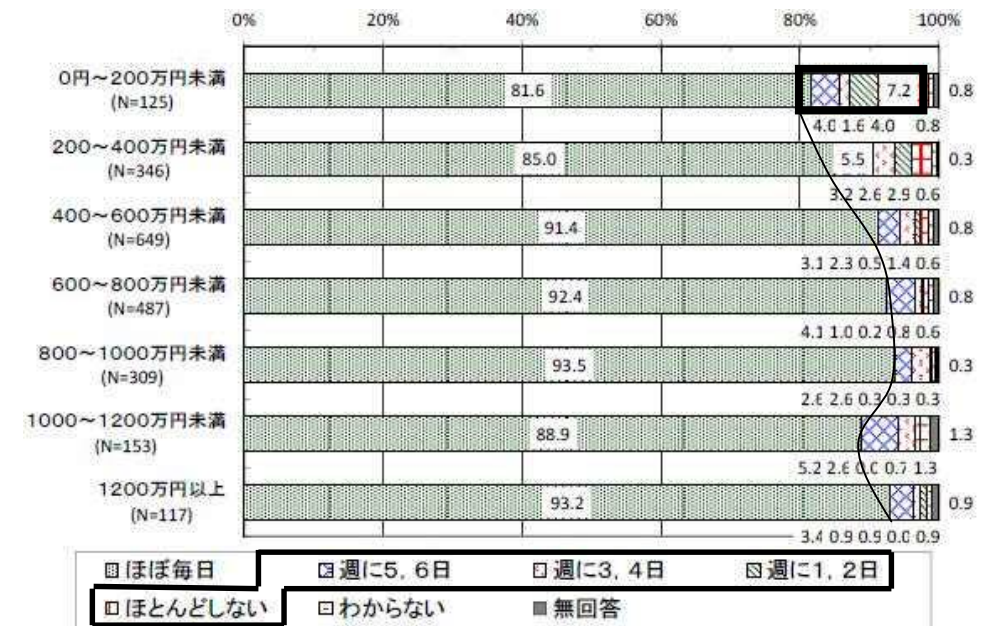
0% 20% 40% 60% 80% 100%

0円～200万円未満 (N=125)
81.6
7.2
0.8
4.0 1.6 4.0 0.8

200～400万円未満 (N=346)
85.0
5.5
0.3
3.2 2.6 2.9 0.6

400～600万円未満 (N=649)
91.4
0.8
3.1 2.3 0.5 1.4 0.6

600～800万円未満 (N=487)
92.4
0.8
4.1 1.0 0.2 0.8 0.6

800～1000万円未満 (N=309)
93.5
0.3
2.6 2.6 0.3 0.3 0.3

1000～1200万円未満 (N=153)
88.9
1.3
5.2 2.6 0.0 0.7 1.3

1200万円以上 (N=117)
93.2
0.9
3.4 0.9 0.9 0.0 0.9

ほぼ毎日
週に5, 6日
週に3, 4日
週に1, 2日
ほとんどしない
わからない
無回答